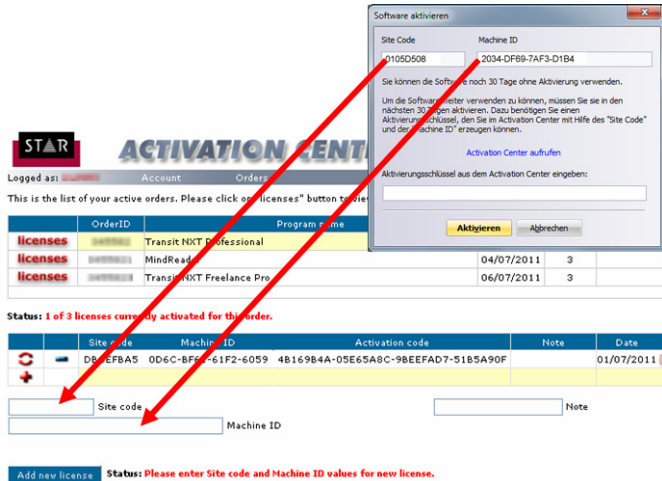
Software aktivieren

Site Code
0105D508

Machine ID
2034-DF69-7AF3-D1B4

Sie können die Software noch 30 Tage ohne Aktivierung verwenden.

Um die Software weiter verwenden zu können, müssen Sie sie in den nächsten 30 Tagen aktivieren. Dazu benötigen Sie einen Aktivierungsschlüssel, den Sie im Activation Center mit Hilfe des "Site Code" und der "Machine ID" erzeugen können.

Activation Center aufrufen

Aktivierungsschlüssel aus dem Activation Center eingeben:

Aktivieren Abbrechen

STAR ACTIVATION CENT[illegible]

Logged as: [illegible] Account Orders

This is the list of your active orders. Please click on "licenses" button to vie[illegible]

| | OrderID | Program name | | |
|---|---|---|---|---|
| licenses | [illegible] | Transit NXT Professional | | |
| licenses | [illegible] | MindReader | 04/07/2011 | 3 |
| licenses | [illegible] | Transit NXT Freelance Pro | 06/07/2011 | 3 |

Status: 1 of 3 licenses currently activated for this order.

| | | Site code | Machine ID | Activation code | Note | Date |
|---|---|---|---|---|---|---|
| | | DB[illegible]EFBA5 | 0D6C-BF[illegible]-61F2-6059 | 4B169B4A-05E65A8C-9BEEFAD7-51B5A90F | | 01/07/2011 |

Site code
Note
Machine ID

Add new license Status: Please enter Site code and Machine ID values for new license.